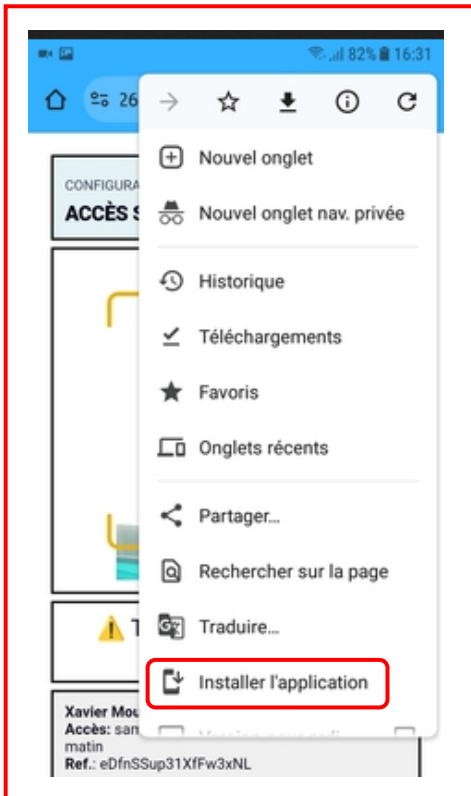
82% 16:31

26

CONFIGURA

ACCÈS S

Nouvel onglet

Nouvel onglet nav. privée

Historique

Téléchargements

Favoris

Onglets récents

Partager...

Rechercher sur la page

Traduire...

Installer l'application

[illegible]

T

Xavier Mou
Accès: sam
matin
Ref.: eDfnSSup31XfFw3xNL